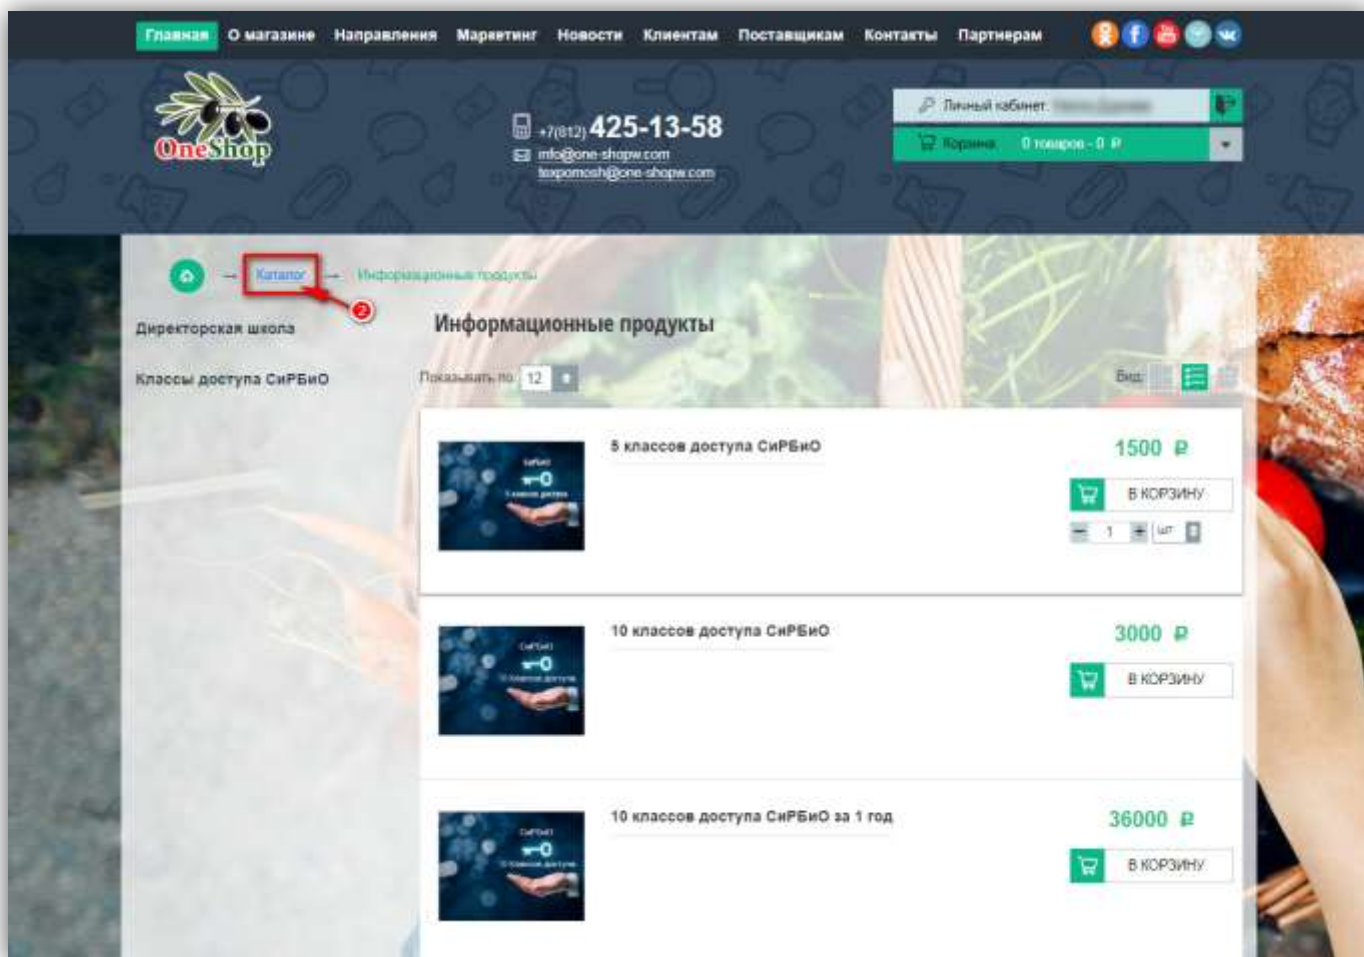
Главная О магазине Направления Маркетинг Новости Клиентам Поставщикам Контакты Партнерам

OneShop

+7(812) 425-13-58
info@one-shopw.com
texpomosh@one-shopw.com

Личный кабинет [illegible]
Корзина 0 товаров - 0 ₽

Каталог → Информационные продукты

2

Директорская школа

Классы доступа СиРБиО

Информационные продукты

Показывать по 12

Вид:

5 классов доступа СиРБиО
1500 ₽
В КОРЗИНУ
1 шт

10 классов доступа СиРБиО
3000 ₽
В КОРЗИНУ

10 классов доступа СиРБиО за 1 год
36000 ₽
В КОРЗИНУ